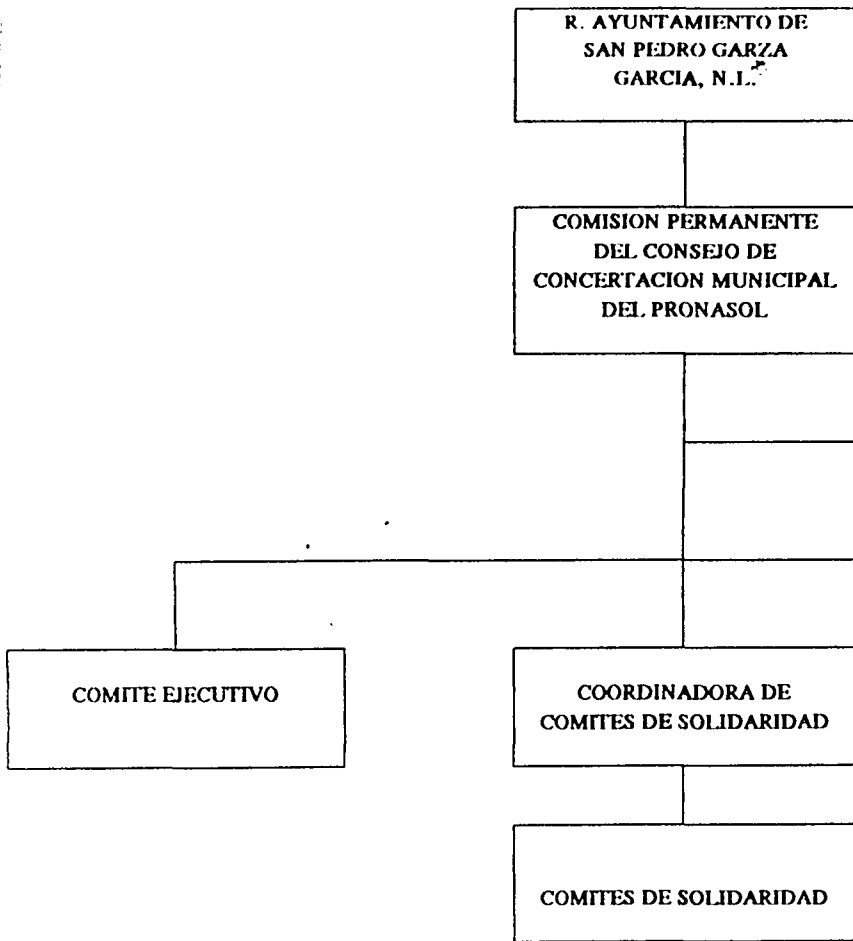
R. AYUNTAMIENTO DE SAN PEDRO GARZA GARCIA, N.L.

COMISION PERMANENTE DEL CONSEJO DE CONCERTACION MUNICIPAL DEL PRONASOL

COMITE EJECUTIVO

COORDINADORA DE COMITES DE SOLIDARIDAD

COMITES DE SOLIDARIDAD